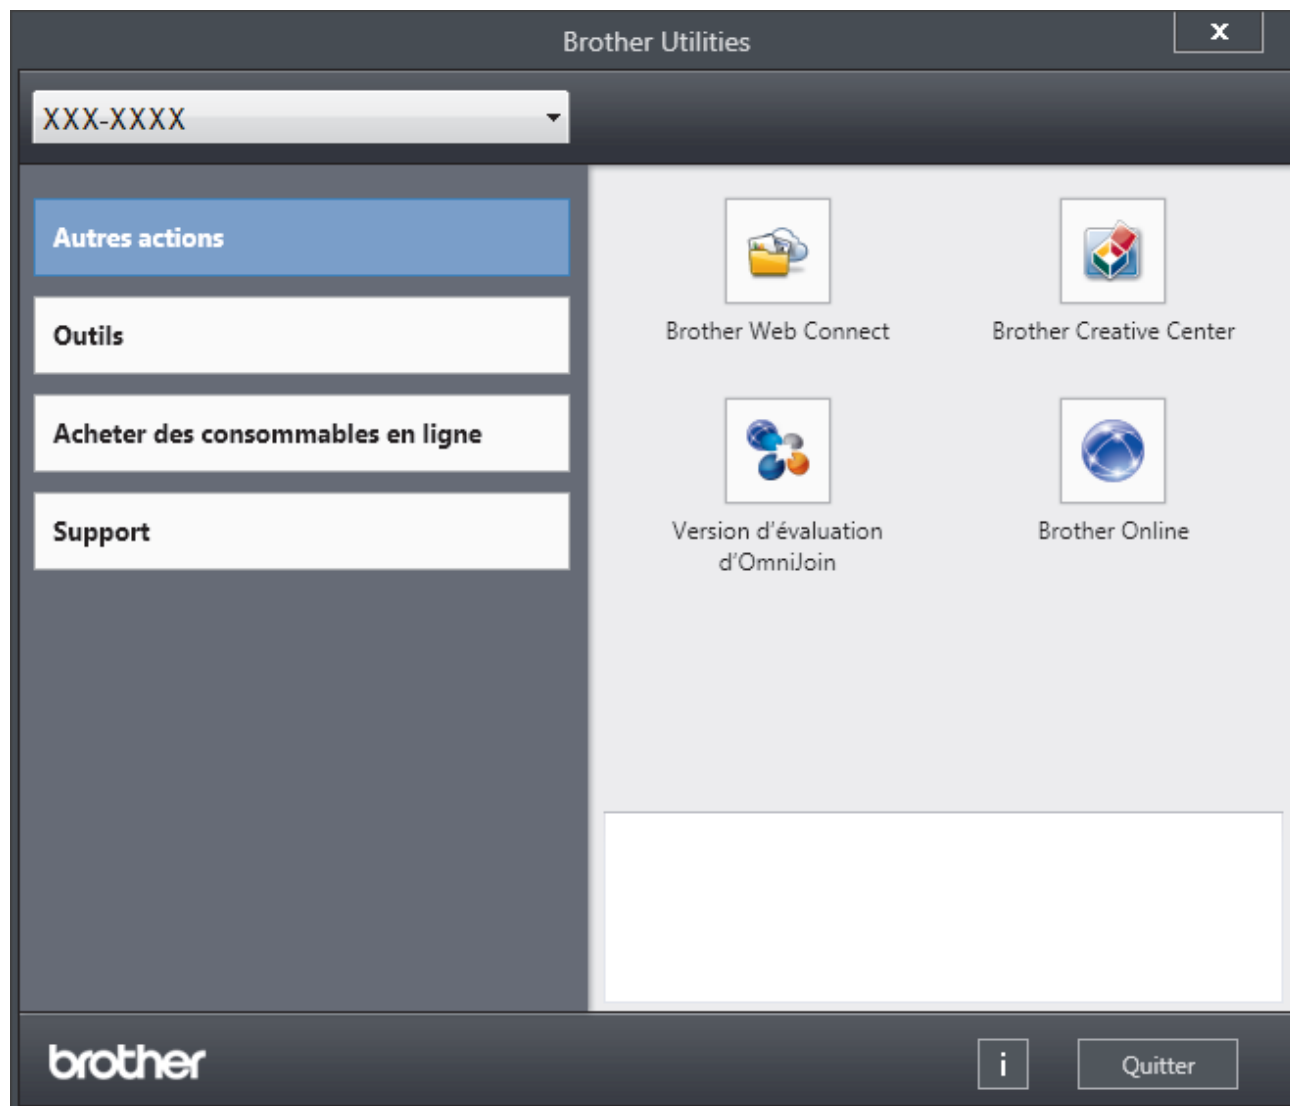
Brother Utilities

x

XXX-XXXX

Autres actions

Outils

Acheter des consommables en ligne

Support

Brother Web Connect

Brother Creative Center

Version d'évaluation d'OmniJoin

Brother Online

brother

i

Quitter